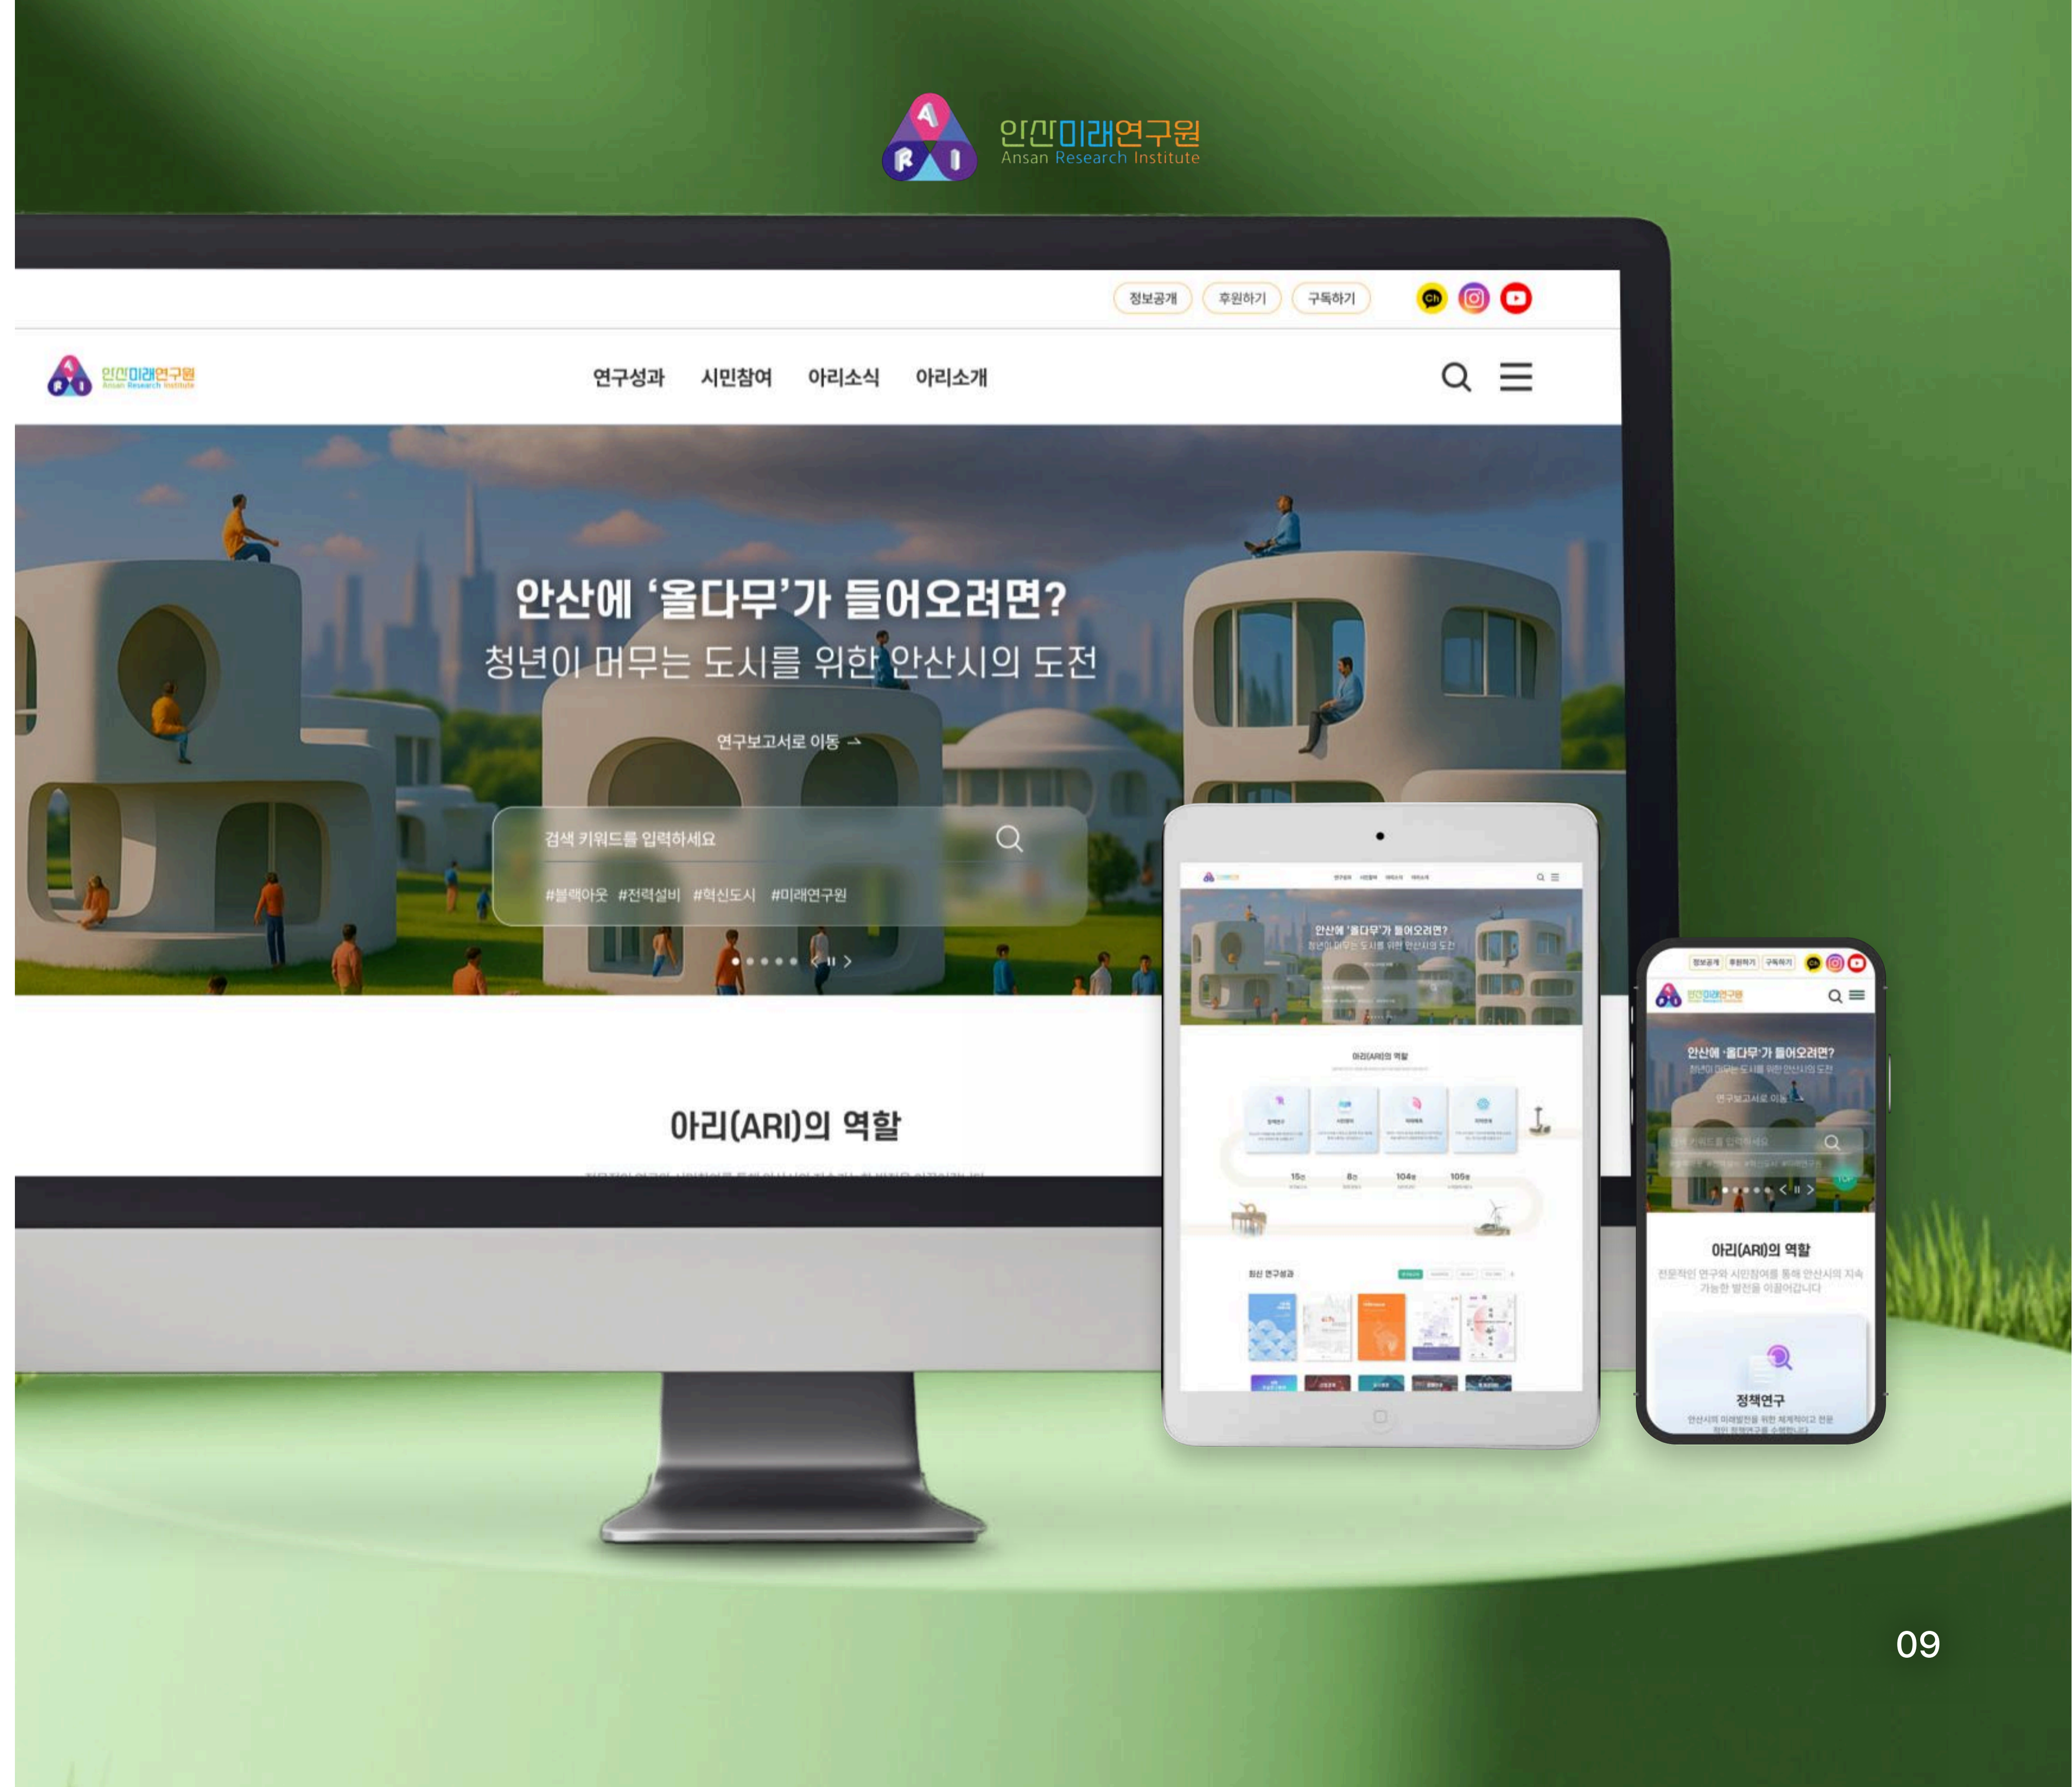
안산미래연구원
Ansan Research Institute

정보공개 후원하기 구독하기

안산미래연구원

연구성과 시민참여 아리소식 아리소개

안산에 '올다무'가 들어오려면?
청년이 머무는 도시를 위한 안산시의 도전

연구보고서로 이동 →

검색 키워드를 입력하세요

#블랙아웃 #전력설비 #혁신도시 #미래연구원

아리(ARI)의 역할

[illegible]

정보공개 후원하기 구독하기

안산에 '올다무'가 들어오려면?
청년이 머무는 도시를 위한 안산시의 도전

연구보고서로 이동

아리(ARI)의 역할

전문적인 연구와 시민참여를 통해 안산시의 지속 가능한 발전을 이끌어갑니다

정책연구

안산시의 미래발전을 위한 체계적이고 전문적인 정책연구를 수행합니다

09